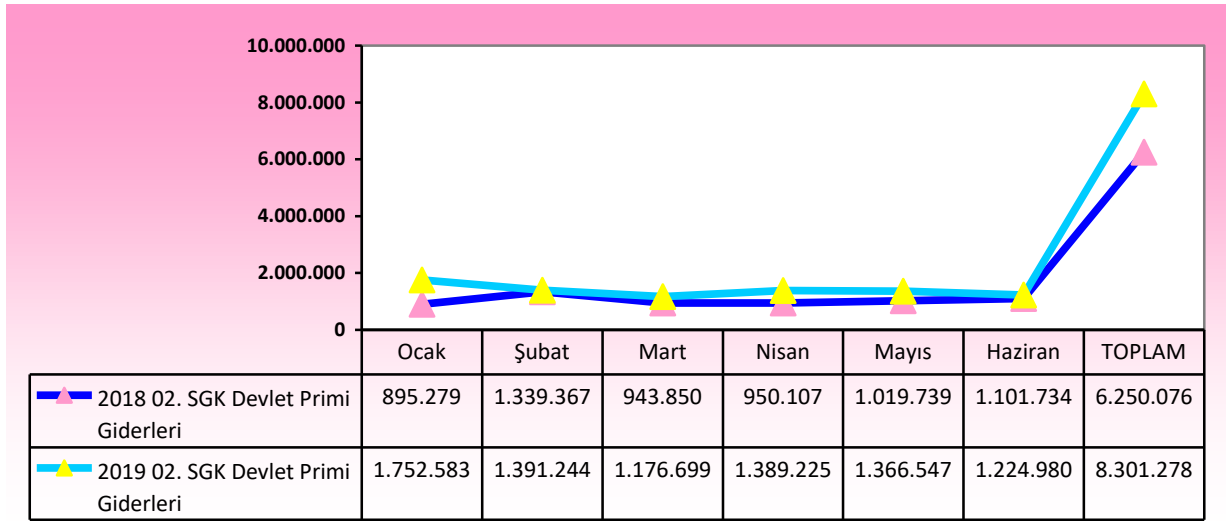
10.000.000
8.000.000
6.000.000
4.000.000
2.000.000
0

| | Ocak | Şubat | Mart | Nisan | Mayıs | Haziran | TOPLAM |
|---|---|---|---|---|---|---|---|
| 2018 02. SGK Devlet Primi Giderleri | 895.279 | 1.339.367 | 943.850 | 950.107 | 1.019.739 | 1.101.734 | 6.250.076 |
| 2019 02. SGK Devlet Primi Giderleri | 1.752.583 | 1.391.244 | 1.176.699 | 1.389.225 | 1.366.547 | 1.224.980 | 8.301.278 |